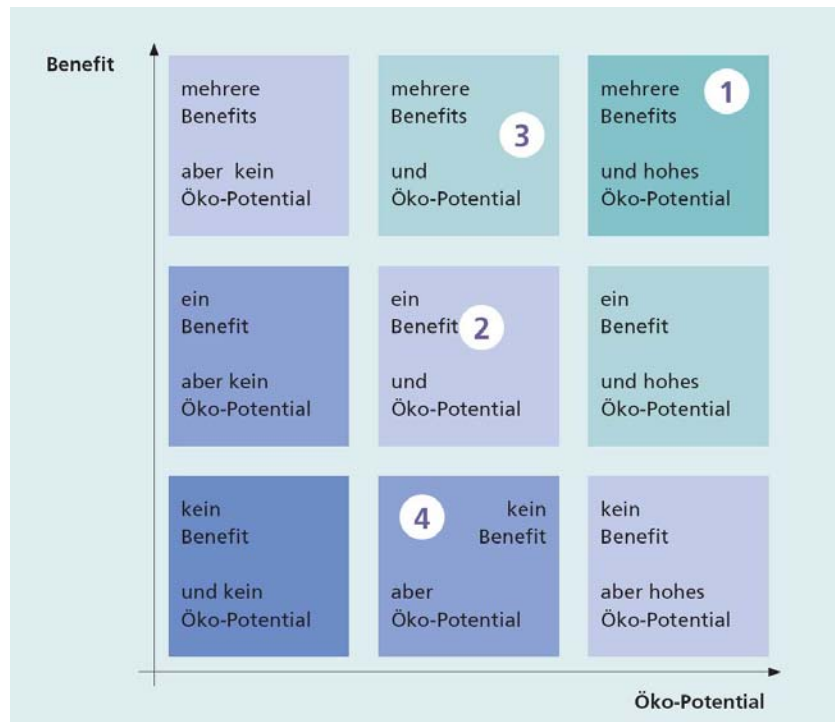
Benefit

mehrere Benefits

aber kein Öko-Potential

mehrere Benefits

3

und Öko-Potential

mehrere Benefits

1

und hohes Öko-Potential

ein Benefit

aber kein Öko-Potential

ein Benefit

2

und Öko-Potential

ein Benefit

und hohes Öko-Potential

kein Benefit

und kein Öko-Potential

4

kein Benefit

aber Öko-Potential

kein Benefit

aber hohes Öko-Potential

Öko-Potential